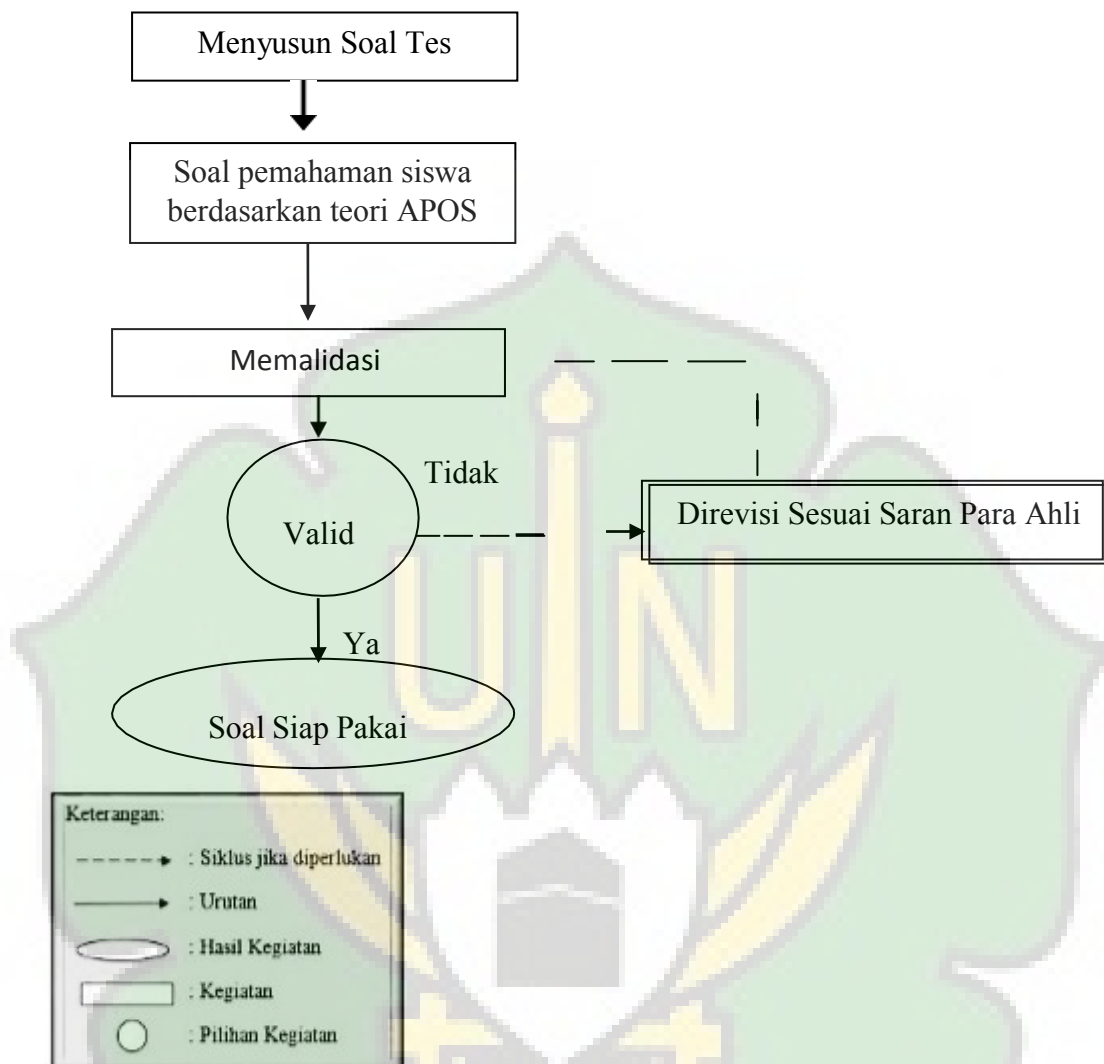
Menyusun Soal Tes

Soal pemahaman siswa berdasarkan teori APOS

Memalidasi

Tidak

Valid

Direvisi Sesuai Saran Para Ahli

Ya

Soal Siap Pakai

Keterangan:
: Siklus jika diperlukan
: Urutan
: Hasil Kegiatan
: Kegiatan
: Pilihan Kegiatan